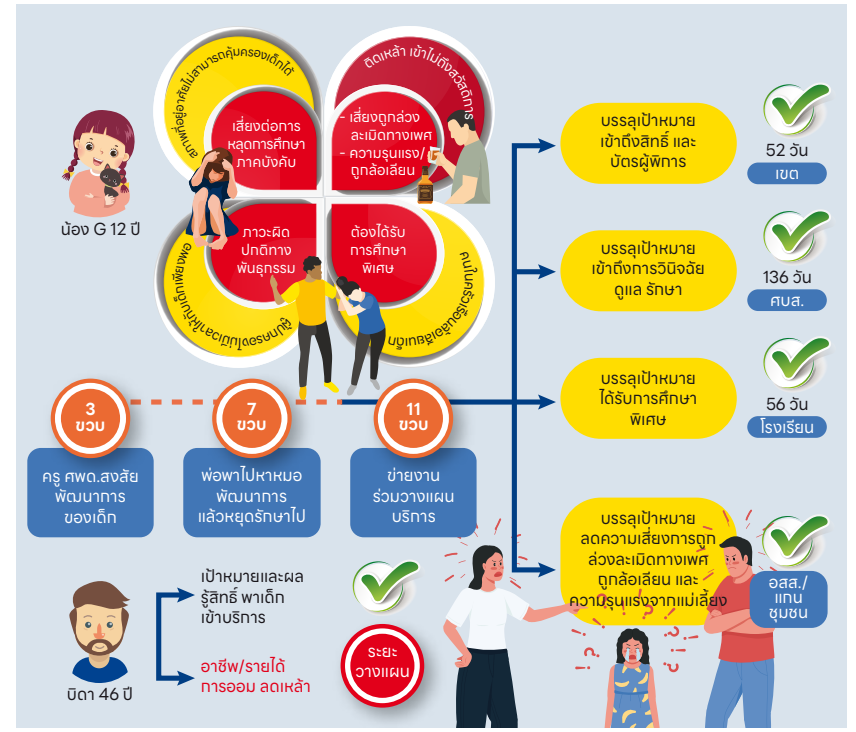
สภาพครอบครัวที่ไม่สามารถคุ้มครองเด็กได้

ติดเหล้า เข้าไม่ถึงสวัสดิการ

เสี่ยงต่อการหลุดการศึกษาภาคบังคับ

- เสี่ยงถูกล่วงละเมิดทางเพศ
- ความรุนแรง/ถูกล้อเลียน

ภาวะผิดปกติทางพันธุกรรม

ต้องได้รับการศึกษาพิเศษ

ไม่ได้รับการดูแลจากคนในครอบครัว

คนในครอบครัวไม่เอาใจใส่เพิกเฉย

น้อง G 12 ปี

บรรลุเป้าหมาย เข้าถึงสิทธิ์ และบัตรผู้พิการ

52 วัน
เขต

บรรลุเป้าหมาย เข้าถึงการวินิจฉัย ดูแล รักษา

136 วัน
ศบส.

บรรลุเป้าหมาย ได้รับการศึกษาพิเศษ

56 วัน
โรงเรียน

3 ขวบ
ครู ศพด.สงสัยพัฒนาการของเด็ก

7 ขวบ
พ่อพาไปหาหมอ พัฒนาการ แล้วหยุดรักษาไป

11 ขวบ
ข่ายงานร่วมวางแผนบริการ

บรรลุเป้าหมาย ลดความเสี่ยงการถูกล่วงละเมิดทางเพศ ถูกล้อเลียน และความรุนแรงจากแม่เลี้ยง

อสส./แกนชุมชน

เป้าหมายและผล
รู้สิทธิ์ พาเด็กเข้าบริการ

อาชีพ/รายได้
การออม ลดเหล้า

ระยะวางแผน

บิดา 46 ปี